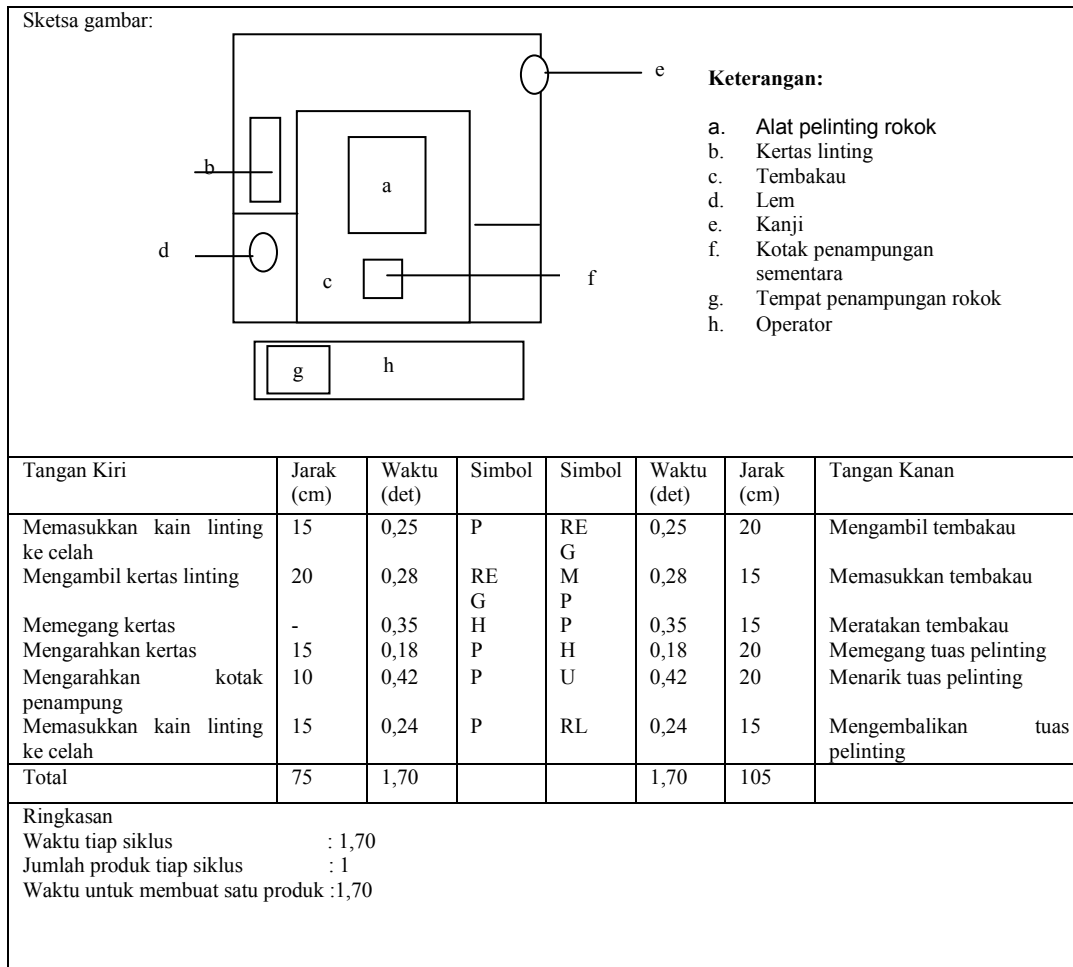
Sketsa gambar:

e

b

a

d

c

f

g

h

**Keterangan:**

a. Alat pelinting rokok
b. Kertas linting
c. Tembakau
d. Lem
e. Kanji
f. Kotak penampungan sementara
g. Tempat penampungan rokok
h. Operator

| Tangan Kiri | Jarak (cm) | Waktu (det) | Simbol | Simbol | Waktu (det) | Jarak (cm) | Tangan Kanan |
|---|---|---|---|---|---|---|---|
| Memasukkan kain linting ke celah | 15 | 0,25 | P | RE G | 0,25 | 20 | Mengambil tembakau |
| Mengambil kertas linting | 20 | 0,28 | RE G | M P | 0,28 | 15 | Memasukkan tembakau |
| Memegang kertas | - | 0,35 | H | P | 0,35 | 15 | Meratakan tembakau |
| Mengarahkan kertas | 15 | 0,18 | P | H | 0,18 | 20 | Memegang tuas pelinting |
| Mengarahkan kotak penampung | 10 | 0,42 | P | U | 0,42 | 20 | Menarik tuas pelinting |
| Memasukkan kain linting ke celah | 15 | 0,24 | P | RL | 0,24 | 15 | Mengembalikan tuas pelinting |
| Total | 75 | 1,70 | | | 1,70 | 105 | |

Ringkasan
Waktu tiap siklus : 1,70
Jumlah produk tiap siklus : 1
Waktu untuk membuat satu produk :1,70